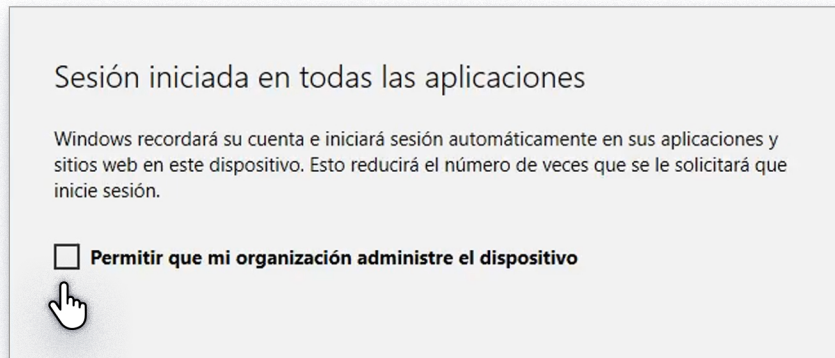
Sesión iniciada en todas las aplicaciones

Windows recordará su cuenta e iniciará sesión automáticamente en sus aplicaciones y sitios web en este dispositivo. Esto reducirá el número de veces que se le solicitará que inicie sesión.

Permitir que mi organización administre el dispositivo